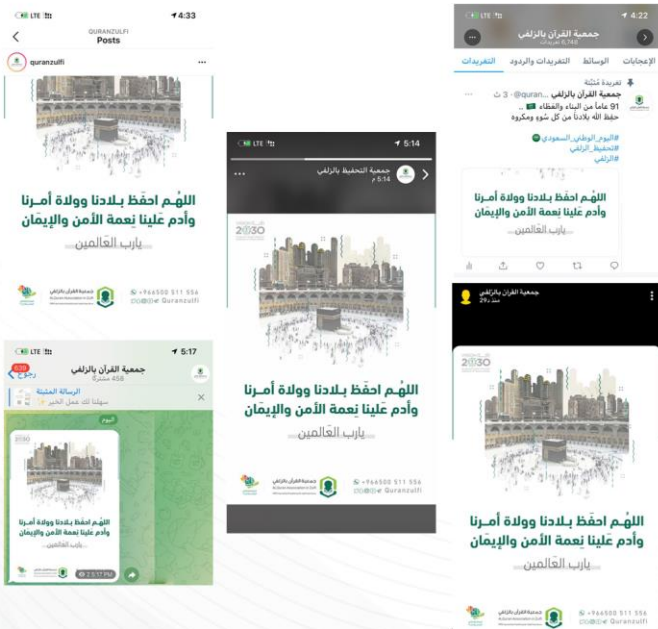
LTE 4:33
QURANZULFI
Posts
quranzulfi

اللهم احفظ بلادنا وولاة أمرنا وأدم علينا نعمة الأمن والإيمان
يارب العالمين

جمعية القرآن بالزلفي
+966500 511 556
Quranzulfi

LTE 5:14
جمعية التحفيظ بالزلفي
5:14 م
2030

اللهم احفظ بلادنا وولاة أمرنا وأدم علينا نعمة الأمن والإيمان
يارب العالمين

جمعية القرآن بالزلفي
+966500 511 556
Quranzulfi

LTE 4:22
جمعية القرآن بالزلفي
6,748 تغريدات
التغريدات
التغريدات والردود
الوسائط
الإعجابات
تغريدة مثبتة
جمعية القرآن بالزلفي @quran... · 3 ث
91 عاماً من البناء والعطاء
حفظ الله بلادنا من كل سوء ومكروه
#اليوم_الوطني_السعودي
#تحفيظ_الزلفي
#الزلفي

اللهم احفظ بلادنا وولاة أمرنا وأدم علينا نعمة الأمن والإيمان
يارب العالمين

LTE 5:17
جمعية القرآن بالزلفي
458 مشتركاً
رجوع
الرسالة المثبتة
سهلنا لك عمل الخير
اليوم

اللهم احفظ بلادنا وولاة أمرنا وأدم علينا نعمة الأمن والإيمان
يارب العالمين
2:57 PM

جمعية القرآن بالزلفي
منذ 29د
2030

اللهم احفظ بلادنا وولاة أمرنا وأدم علينا نعمة الأمن والإيمان
يارب العالمين

+966500 511 556
Quranzulfi